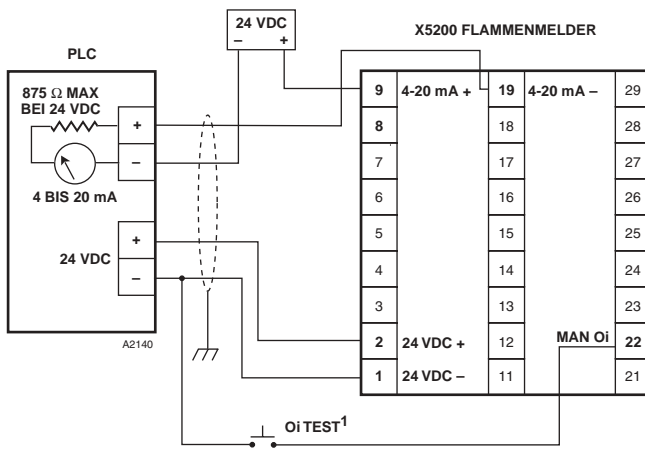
24 VDC
– +

X5200 FLAMMENMELDER

PLC

875 Ω MAX
BEI 24 VDC

+
–

4 BIS 20 mA

+
24 VDC
–

A2140

| 9 | 4-20 mA + | 19 | 4-20 mA – | 29 |
|---|---|---|---|---|
| 8 | | 18 | | 28 |
| 7 | | 17 | | 27 |
| 6 | | 16 | | 26 |
| 5 | | 15 | | 25 |
| 4 | | 14 | | 24 |
| 3 | | 13 | | 23 |
| 2 | 24 VDC + | 12 | MAN Oi | 22 |
| 1 | 24 VDC – | 11 | | 21 |

Oi TEST$^1$